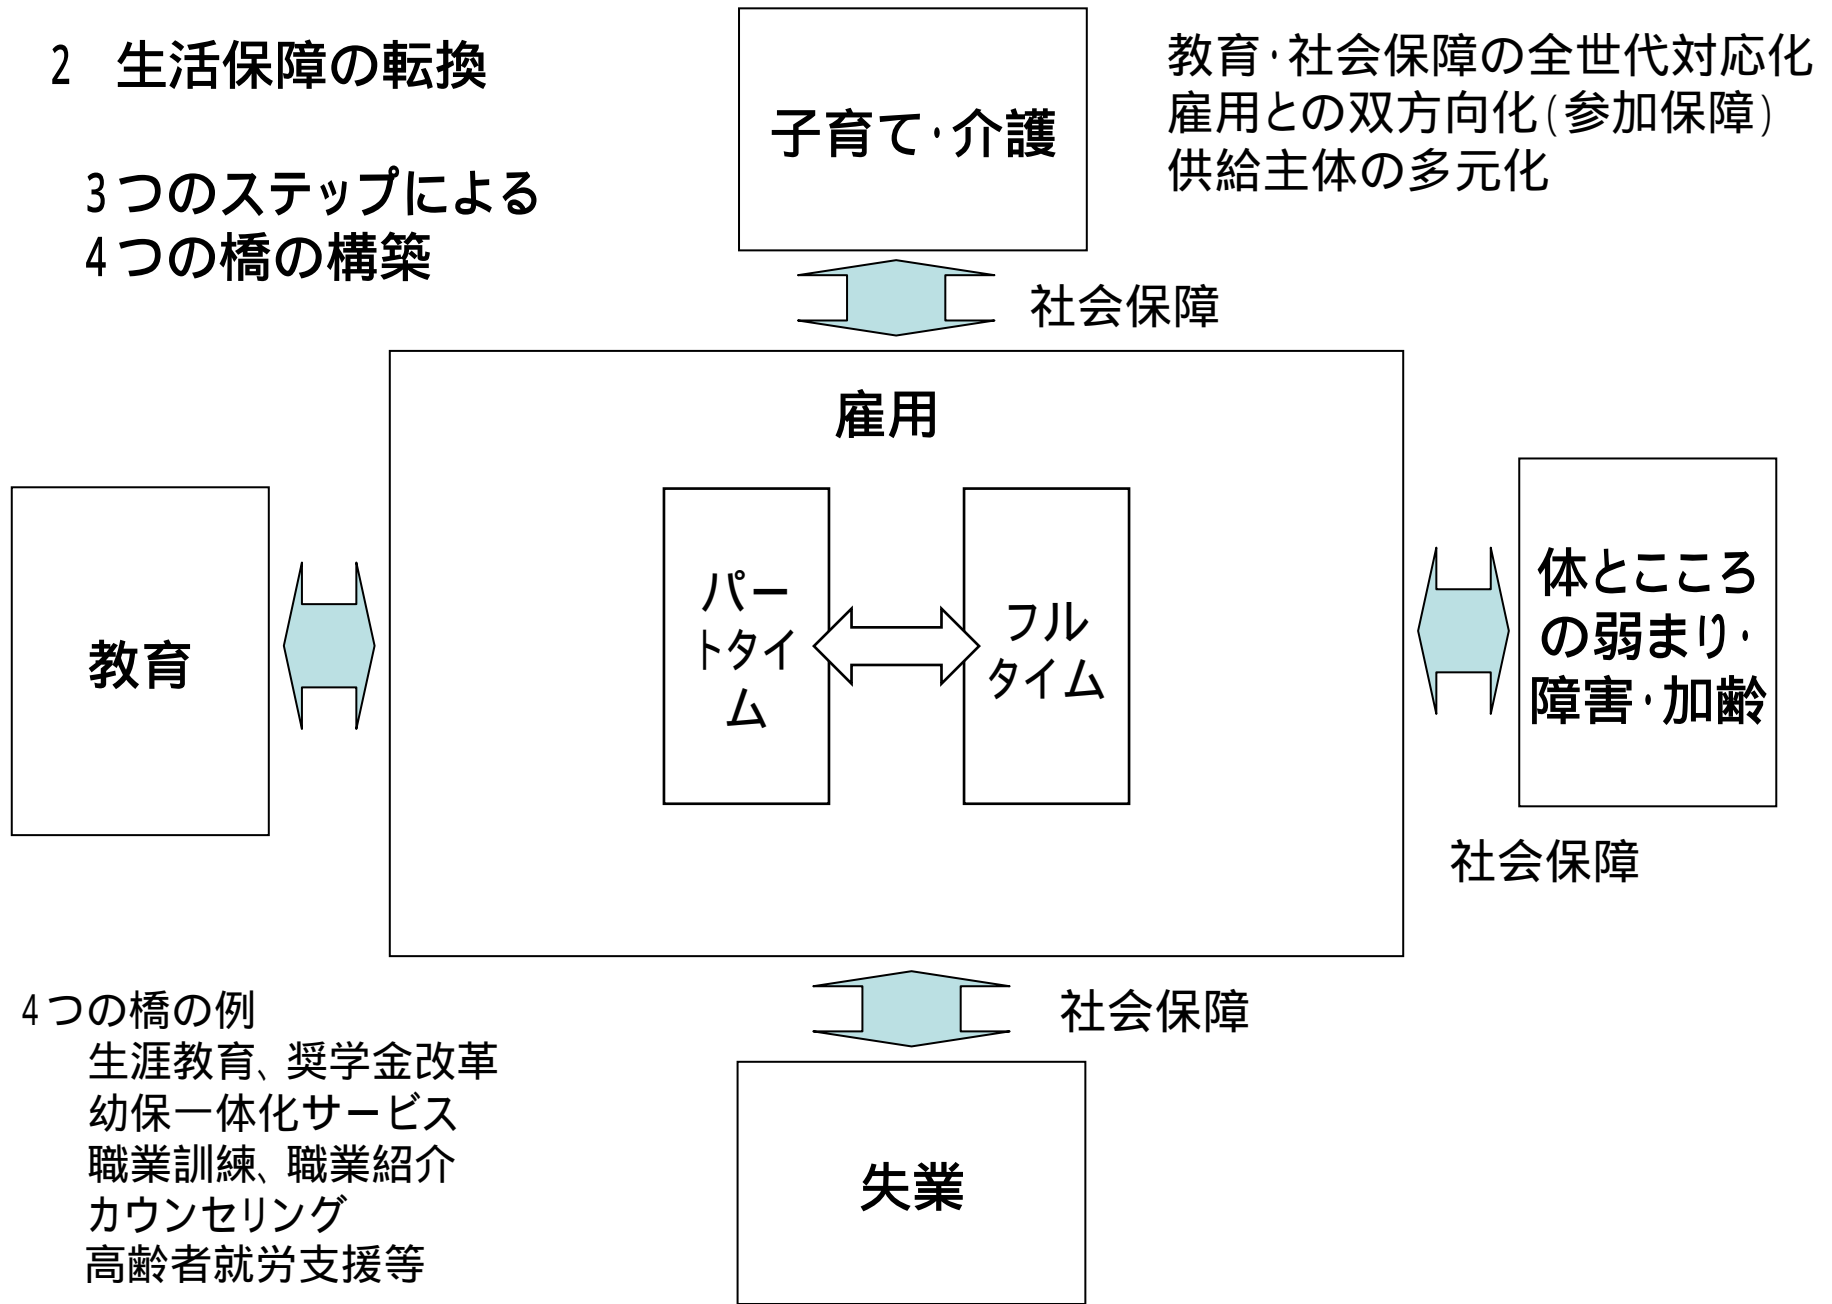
2　生活保障の転換

3つのステップによる
4つの橋の構築

子育て･介護

教育･社会保障の全世代対応化
雇用との双方向化(参加保障)
供給主体の多元化

社会保障

雇用

教育

パートタイム

フルタイム

体とこころの弱まり･障害･加齢

社会保障

4つの橋の例
生涯教育、奨学金改革
幼保一体化サービス
職業訓練、職業紹介
カウンセリング
高齢者就労支援等

社会保障

失業